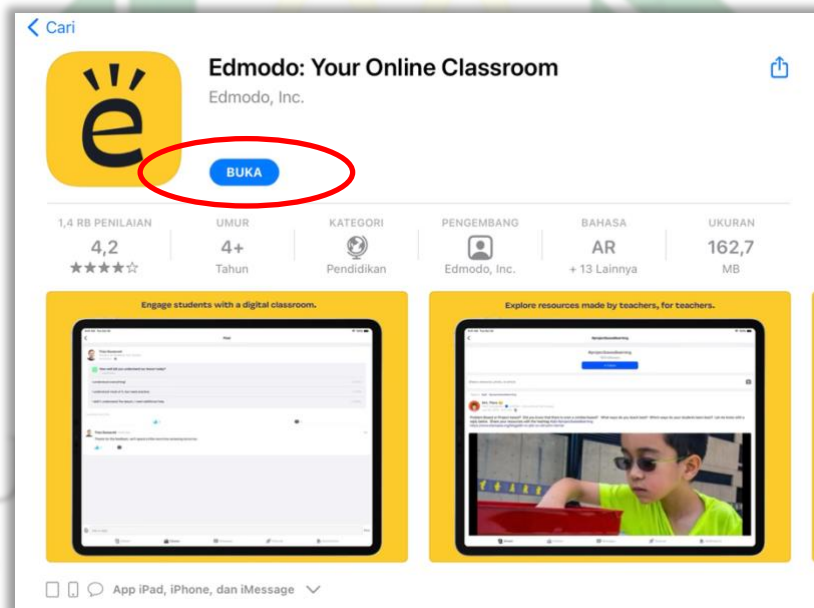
Cari

Edmodo: Your Online Classroom
Edmodo, Inc.

BUKA

1,4 RB PENILAIAN
4,2
★★★★☆

UMUR
4+
Tahun

KATEGORI
Pendidikan

PENGEMBANG
Edmodo, Inc.

BAHASA
AR
+ 13 Lainnya

UKURAN
162,7
MB

Engage students with a digital classroom.

Explore resources made by teachers, for teachers.

App iPad, iPhone, dan iMessage